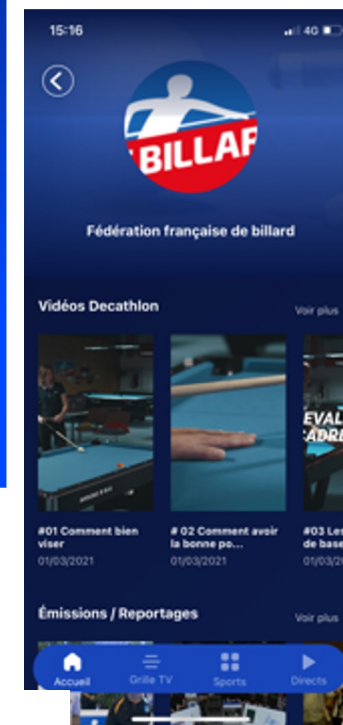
15:16
4G

BILLAR

Fédération française de billard

Vidéos Decathlon
Voir plus

EVAL
ADRE

#01 Comment bien viser
01/03/2021

# 02 Comment avoir la bonne po...
01/03/2021

#03 Le de base
01/03/2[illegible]

Émissions / Reportages
Voir plus

Accueil
Grille TV
Sports
Directs